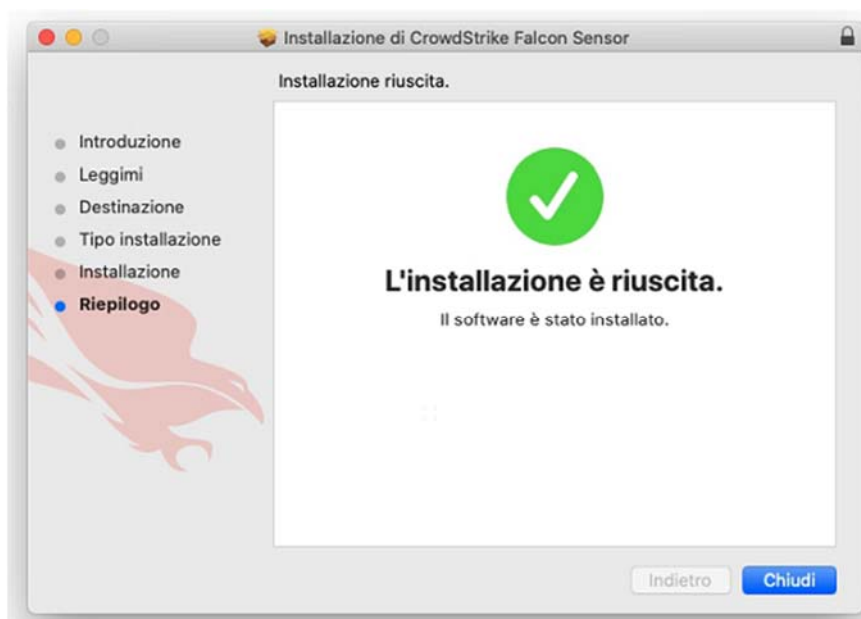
Installazione di CrowdStrike Falcon Sensor

Installazione riuscita.

Introduzione
Leggimi
Destinazione
Tipo installazione
Installazione
Riepilogo

L'installazione è riuscita.

Il software è stato installato.

Indietro
Chiudi